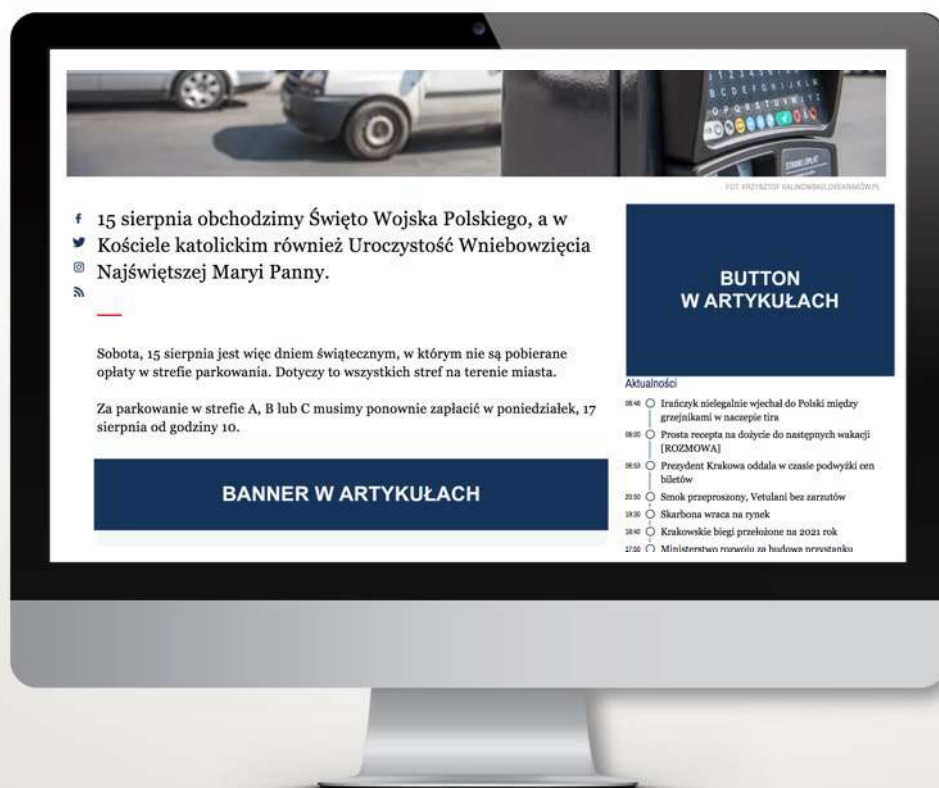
FOT. KRZYSZTOF KALINOWSKI/LOVEKRAKOW.PL

15 sierpnia obchodzimy Święto Wojska Polskiego, a w Kościele katolickim również Uroczystość Wniebowzięcia Najświętszej Maryi Panny.

Sobota, 15 sierpnia jest więc dniem świątecznym, w którym nie są pobierane opłaty w strefie parkowania. Dotyczy to wszystkich stref na terenie miasta.

Za parkowanie w strefie A, B lub C musimy ponownie zapłacić w poniedziałek, 17 sierpnia od godziny 10.

BANNER W ARTYKUŁACH

BUTTON W ARTYKUŁACH

Aktualności

08:40 Irańczyk nielegalnie wjechał do Polski między grzejnikami w naczepie tira
08:00 Prosta recepta na dożycie do następnych wakacji [ROZMOWA]
06:53 Prezydent Krakowa oddala w czasie podwyżki cen biletów
20:50 Smok przeproszony, Vetulani bez zarzutów
19:30 Skarbona wraca na rynek
18:40 Krakowskie biegi przełożone na 2021 rok
17:00 Ministerstwo rozwoju za budową przystanku